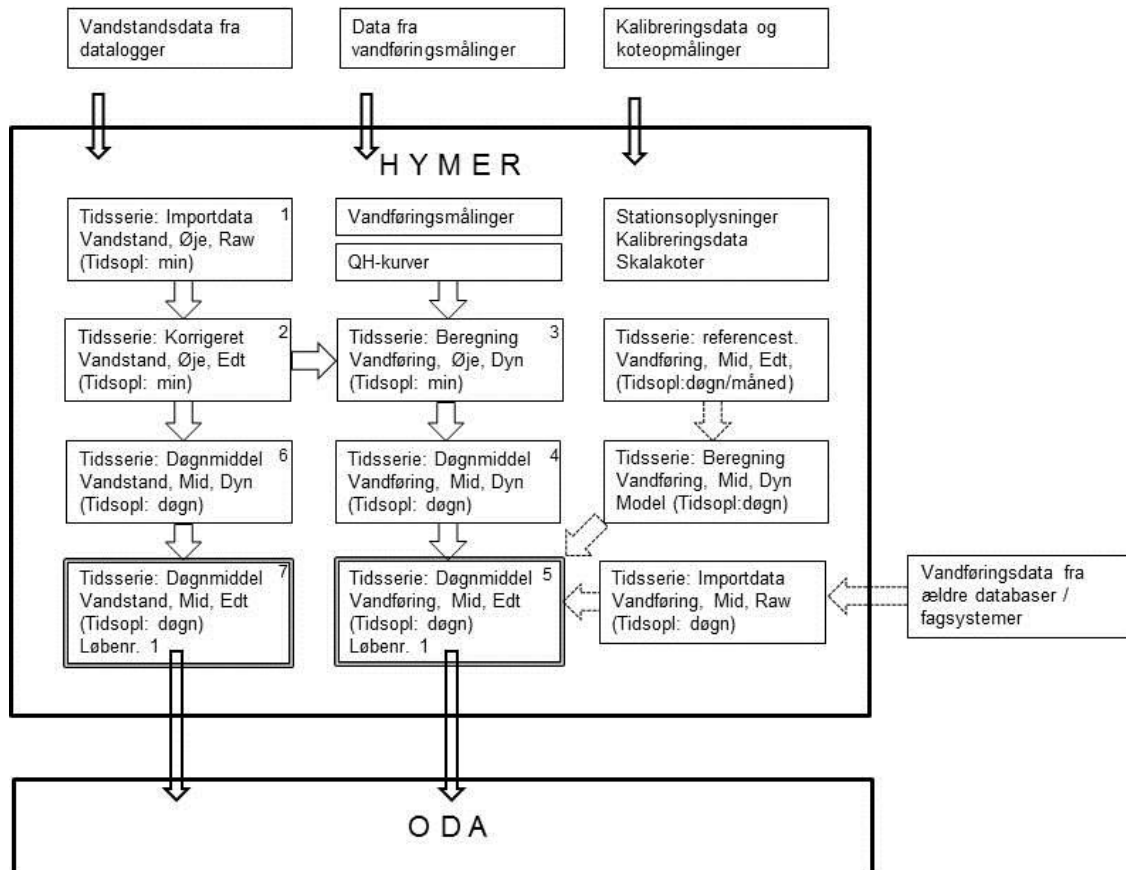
Vandstandsdata fra datalogger

Data fra vandføringsmålinger

Kalibreringsdata og koteopmålinger

HYMER

Tidsserie: Importdata 1
Vandstand, Øje, Raw
(Tidsopl: min)

Vandføringsmålinger

QH-kurver

Stationsoplysninger
Kalibreringsdata
Skalakoter

Tidsserie: Korrigeret 2
Vandstand, Øje, Edt
(Tidsopl: min)

Tidsserie: Beregning 3
Vandføring, Øje, Dyn
(Tidsopl: min)

Tidsserie: referencest.
Vandføring, Mid, Edt,
(Tidsopl:døgn/måned)

Tidsserie: Døgnmiddel 6
Vandstand, Mid, Dyn
(Tidsopl: døgn)

Tidsserie: Døgnmiddel 4
Vandføring, Mid, Dyn
(Tidsopl: døgn)

Tidsserie: Beregning
Vandføring, Mid, Dyn
Model (Tidsopl:døgn)

Tidsserie: Døgnmiddel 7
Vandstand, Mid, Edt
(Tidsopl: døgn)
Løbenr. 1

Tidsserie: Døgnmiddel 5
Vandføring, Mid, Edt
(Tidsopl: døgn)
Løbenr. 1

Tidsserie: Importdata
Vandføring, Mid, Raw
(Tidsopl: døgn)

Vandføringsdata fra ældre databaser / fagsystemer

ODA